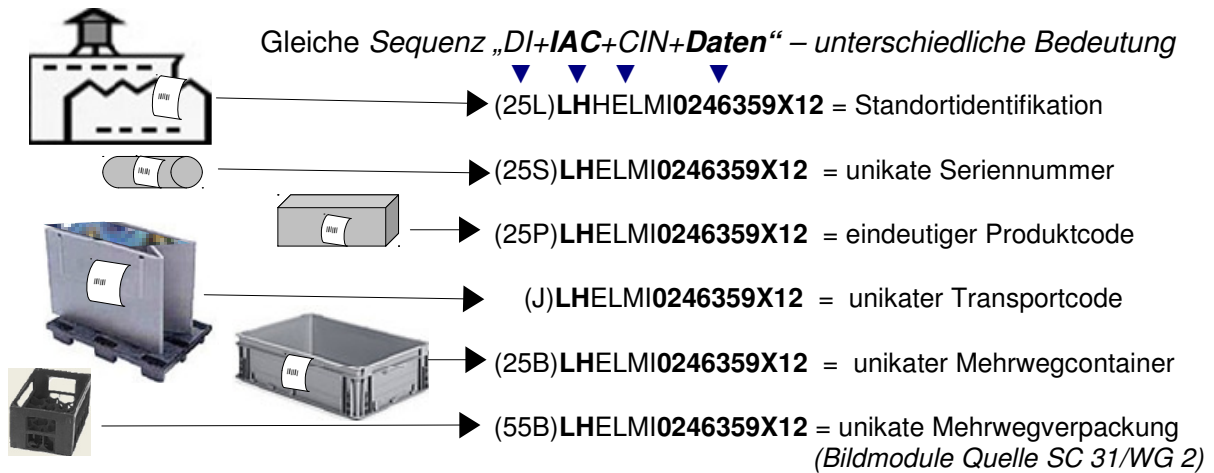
Gleiche *Sequenz „DI+**IAC**+CIN+**Daten**“ – unterschiedliche Bedeutung*

(25L)**LH**HELMI**0246359X12** = Standortidentifikation

(25S)**LH**ELMI**0246359X12** = unikate Seriennummer

(25P)**LH**ELMI**0246359X12** = eindeutiger Produktcode

(J)**LH**ELMI**0246359X12** = unikater Transportcode

(25B)**LH**ELMI**0246359X12** = unikater Mehrwegcontainer

(55B)**LH**ELMI**0246359X12** = unikate Mehrwegverpackung

*(Bildmodule Quelle SC 31/WG 2)*